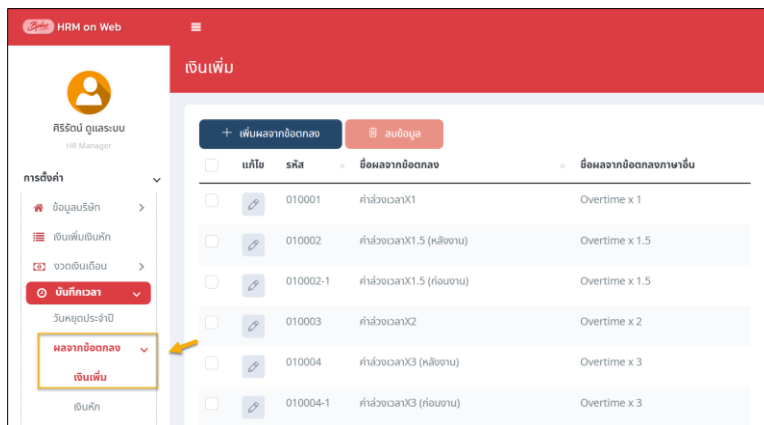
HRM on Web

ศิริรัตน์ ดูแลระบบ
HR Manager

การตั้งค่า
ข้อมูลบริษัท
เงินเพิ่มเงินหัก
งวดเงินเดือน
บันทึกเวลา
วันหยุดประจำปี
ผลจากข้อตกลง
เงินเพิ่ม
เงินหัก

เงินเพิ่ม

+ เพิ่มผลจากข้อตกลง
ลบข้อมูล

| | แก้ไข | รหัส | ชื่อผลจากข้อตกลง | ชื่อผลจากข้อตกลงภาษาอื่น |
|---|---|---|---|---|
| | | 010001 | ค่าล่วงเวลาX1 | Overtime x 1 |
| | | 010002 | ค่าล่วงเวลาX1.5 (หลังงาน) | Overtime x 1.5 |
| | | 010002-1 | ค่าล่วงเวลาX1.5 (ก่อนงาน) | Overtime x 1.5 |
| | | 010003 | ค่าล่วงเวลาX2 | Overtime x 2 |
| | | 010004 | ค่าล่วงเวลาX3 (หลังงาน) | Overtime x 3 |
| | | 010004-1 | ค่าล่วงเวลาX3 (ก่อนงาน) | Overtime x 3 |